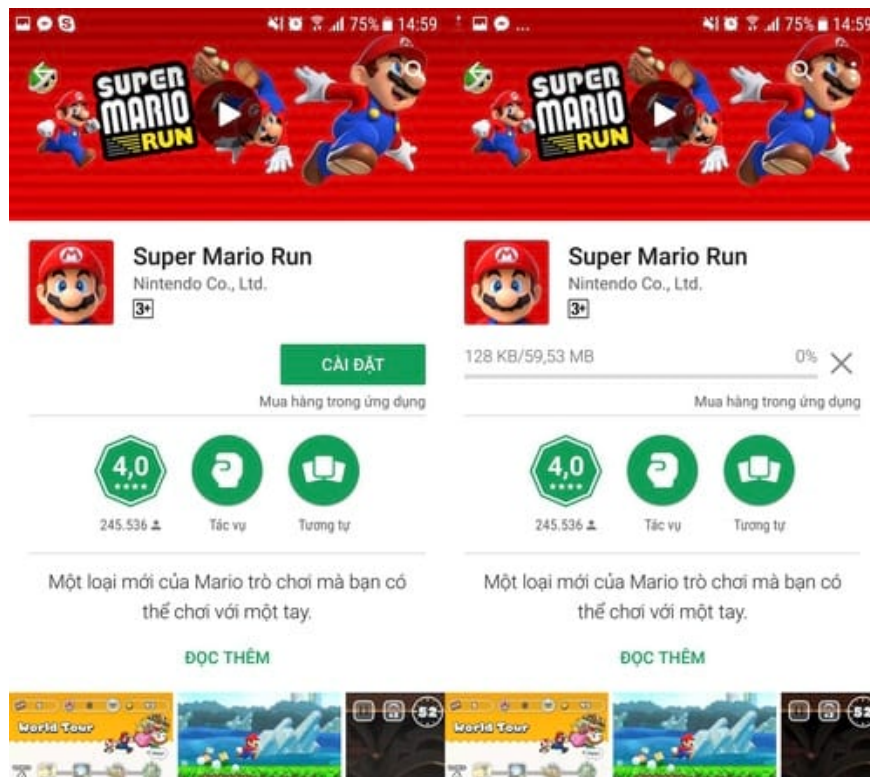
75% 14:59

SUPER MARIO RUN

Super Mario Run
Nintendo Co., Ltd.
3+

CÀI ĐẶT
Mua hàng trong ứng dụng

4,0
245.536
Tác vụ
Tương tự

Một loại mới của Mario trò chơi mà bạn có thể chơi với một tay.

ĐỌC THÊM

World Tour

52

75% 14:59

SUPER MARIO RUN

Super Mario Run
Nintendo Co., Ltd.
3+

128 KB/59,53 MB
0%
Mua hàng trong ứng dụng

4,0
245.536
Tác vụ
Tương tự

Một loại mới của Mario trò chơi mà bạn có thể chơi với một tay.

ĐỌC THÊM

World Tour

52